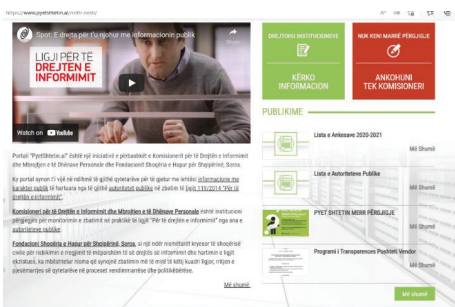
www.pyetshtetin.al/mbi-nesh/

Spot: E drejta për t'u njohur me informacionin publik

LIGJI PËR TË DREJTËN E INFORMIMIT

Watch on YouTube

Portali "PyetShtetin.al" është një iniciativë e përbashkët e Komisionerit për të Drejtën e Informimit dhe Mbrojtjen e të Dhënave Personale dhe Fondacionit Shoqëria e Hapur për Shqipërinë, Soros.

Ky portal synon t'i vijë në ndihmë të gjithë qytetarëve për të gjetur me lehtësi informacione me karakter publik të hartuara nga të gjithë autoritetet publike në zbatim të ligjit 119/2014 "Për të drejtën e informimit".

Komisioneri për të Drejtën e Informimit dhe Mbrojtjen e të Dhënave Personale është institucioni përgjegjës për monitorimin e zbatimit në praktikë të ligjit "Për të drejtën e informimit" nga ana e autoriteteve publike.

Fondacioni Shoqëria e Hapur për Shqipërinë, Soros, si një nder mekanizmat kryesor të shoqërisë civile për ndihmën e rregjimit të ndjeshmërisë të të drejtës së informimit dhe hartimin e ligjit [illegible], ka mbështetur ninma që synojnë zbatimin më të mirë të këtij kuadri ligjor, rritjen e pjesëmarrjes së qytetarëve në proceset vendimmarrëse dhe politikëbërëse.

Më shumë

DREJTOHU INSTITUCIONEVE

KËRKO INFORMACION

NUK KENI MARRË PËRGJIGJE

ANKOHUNI TEK KOMISIONERI

PUBLIKIME

Lista e Ankesave 2020-2021

Më Shumë

Lista e Autoriteteve Publike

Më Shumë

PYET SHTETIN MERR PËRGJIGJE

Më Shumë

Programi i Transparences Pushteti Vendor

Më Shumë

Më shumë